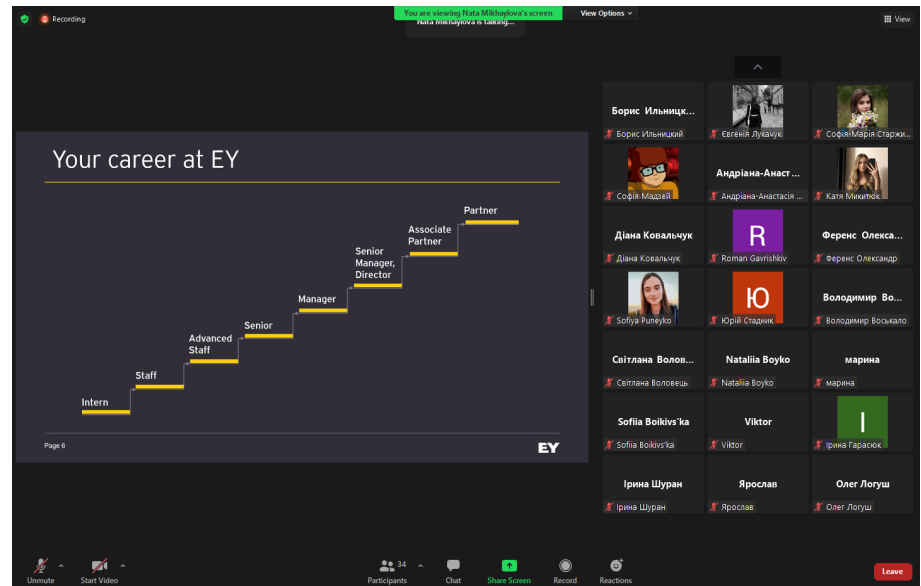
Recording

You are viewing Nata Mikhaylova's screen

View Options

Nata Mikhaylova is talking...

View

Your career at EY

Partner

Associate Partner

Senior Manager, Director

Manager

Senior

Advanced Staff

Staff

Intern

Page 6

EY

Борис Ильницк...
Борис Ильницкий

Євгенія Лукачук

Софія-Марія Старжи...

Софія Мадзей

Андріана-Анаст...
Андріана-Анастасія ...

Катя Микитюк

Діана Ковальчук
Діана Ковальчук

R
Roman Gavrishkiv

Ференс Олекса...
Ференс Олександр

Sofiya Puneyko

Ю
Юрій Стадник

Володимир Во...
Володимир Воськало

Світлана Волов...
Світлана Воловець

Nataliia Boyko
Nataliia Boyko

марина
марина

Sofiia Boikivs'ka
Sofiia Boikivs'ka

Viktor
Viktor

I
Ірина Гарасюк

Ірина Шуран
Ірина Шуран

Ярослав
Ярослав

Олег Логуш
Олег Логуш

Unmute

Start Video

34
Participants

Chat

Share Screen

Record

Reactions

Leave